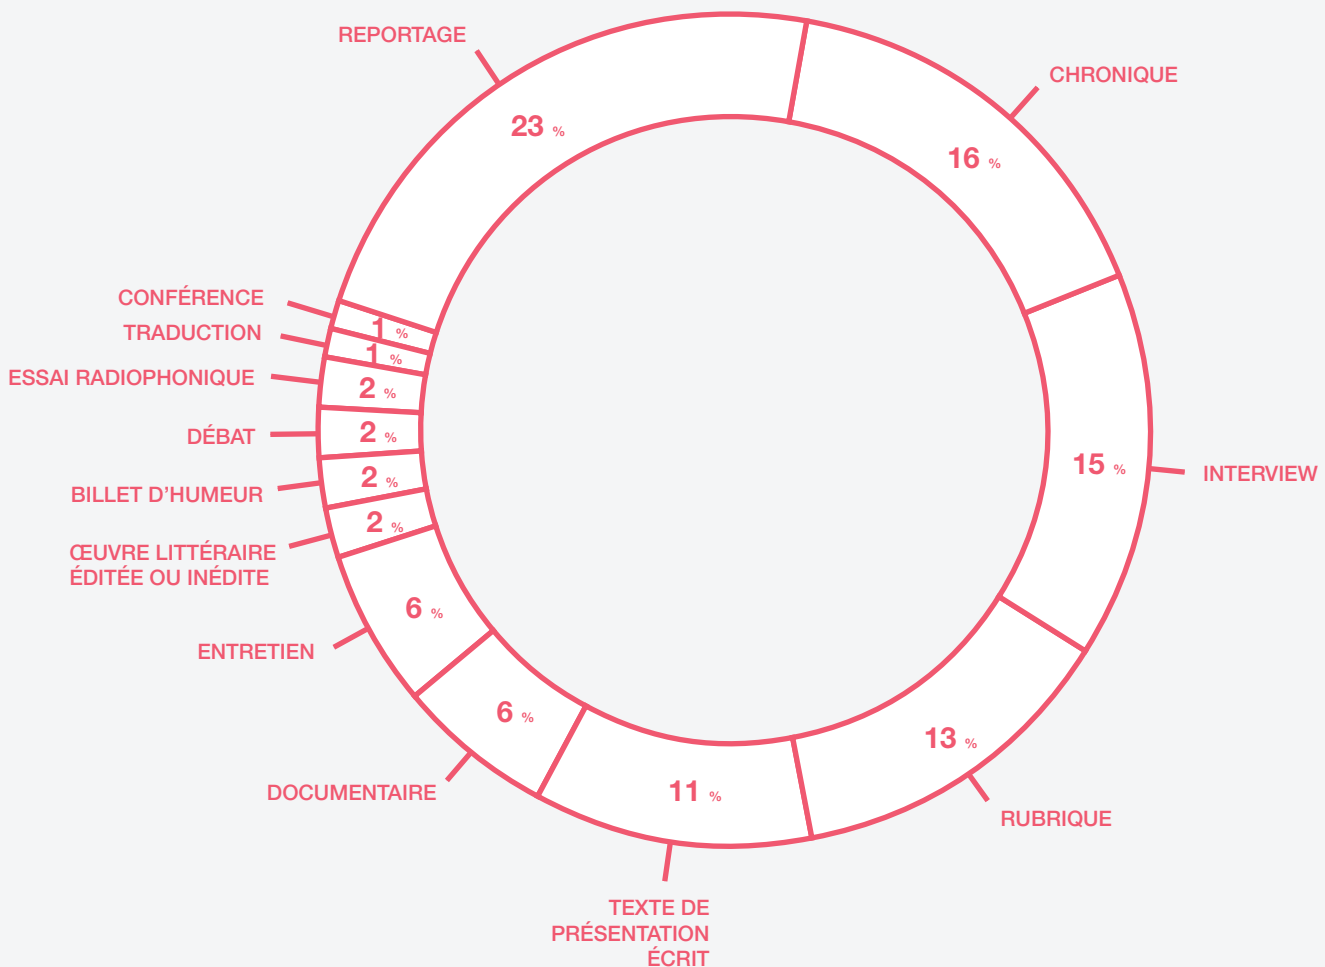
REPORTAGE
23 %
CHRONIQUE
16 %
INTERVIEW
15 %
RUBRIQUE
13 %
TEXTE DE PRÉSENTATION ÉCRIT
11 %
DOCUMENTAIRE
6 %
ENTRETIEN
6 %
ŒUVRE LITTÉRAIRE ÉDITÉE OU INÉDITE
2 %
BILLET D'HUMEUR
2 %
DÉBAT
2 %
ESSAI RADIOPHONIQUE
2 %
TRADUCTION
1 %
CONFÉRENCE
1 %